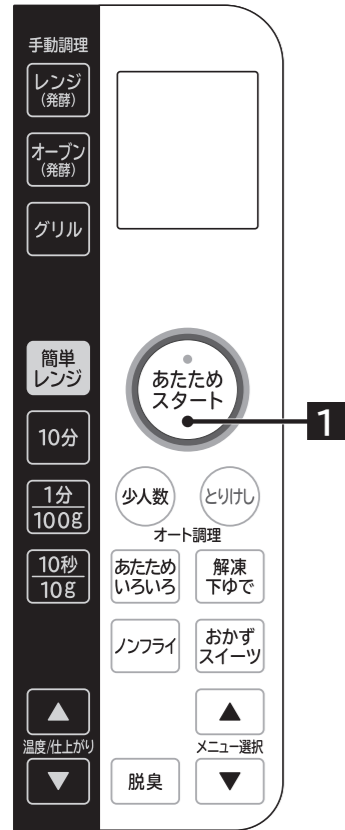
手動調理

レンジ
(発酵)

オーブン
(発酵)

グリル

簡単
レンジ

10分

1分
100g

10秒
10g

▲
温度/仕上がり
▼

あたため
スタート

1

少人数

とりけし

オート調理

あたため
いろいろ

解凍
下ゆで

ノンフライ

おかず
スイーツ

▲
メニュー選択
▼

脱臭